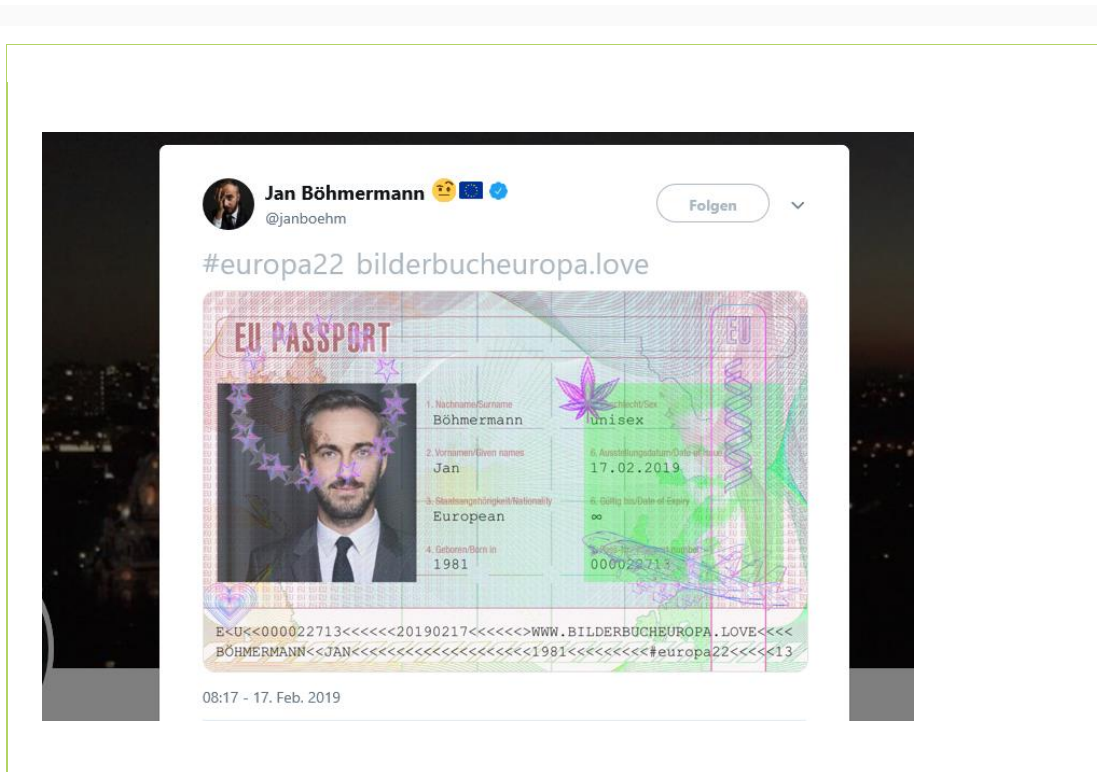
Jan Böhmermann
@janboehm

Folgen

#europa22 bilderbucheuropa.love

EU PASSPORT

EU

1. Nachname/Surname
Böhmermann

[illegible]schlecht/Sex
unisex

2. Vornamen/Given names
Jan

5. Ausstellungsdatum/Date of issue
17.02.2019

3. Staatsangehörigkeit/Nationality
European

6. Gültig bis/Date of Expiry
∞

4. Geboren/Born in
1981

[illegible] number
000022713

E<U<<000022713<<<<<<20190217<<<<<<>WWW.BILDERBUCHEUROPA.LOVE<<<<
BÖHMERMANN<<JAN<<<<<<<<<<<<<<<<<<<<1981<<<<<<<<<#europa22<<<<<13

08:17 - 17. Feb. 2019